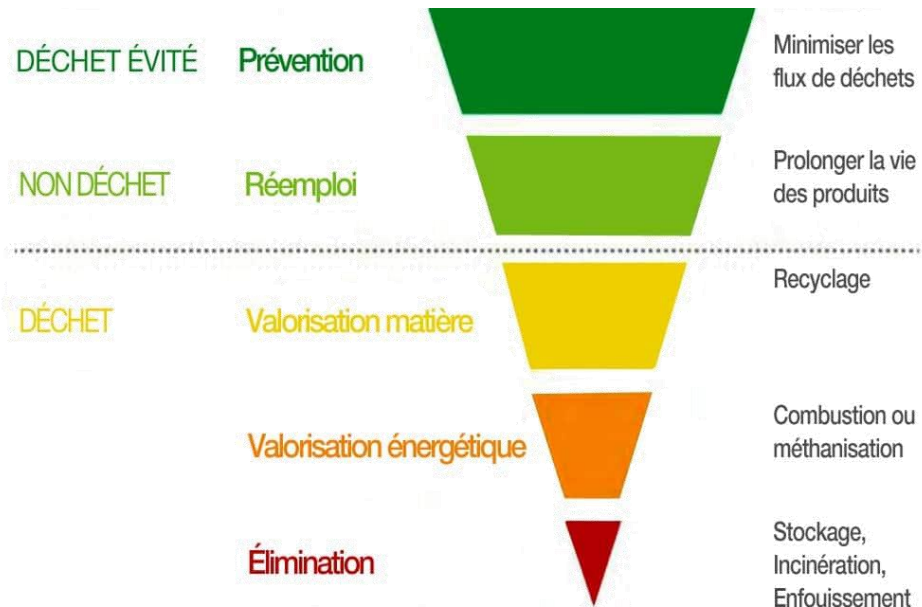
DÉCHET ÉVITÉ Prévention

Minimiser les flux de déchets

NON DÉCHET Réemploi

Prolonger la vie des produits

Recyclage

DÉCHET Valorisation matière

Combustion ou méthanisation

Valorisation énergétique

Stockage, Incinération, Enfouissement

Élimination